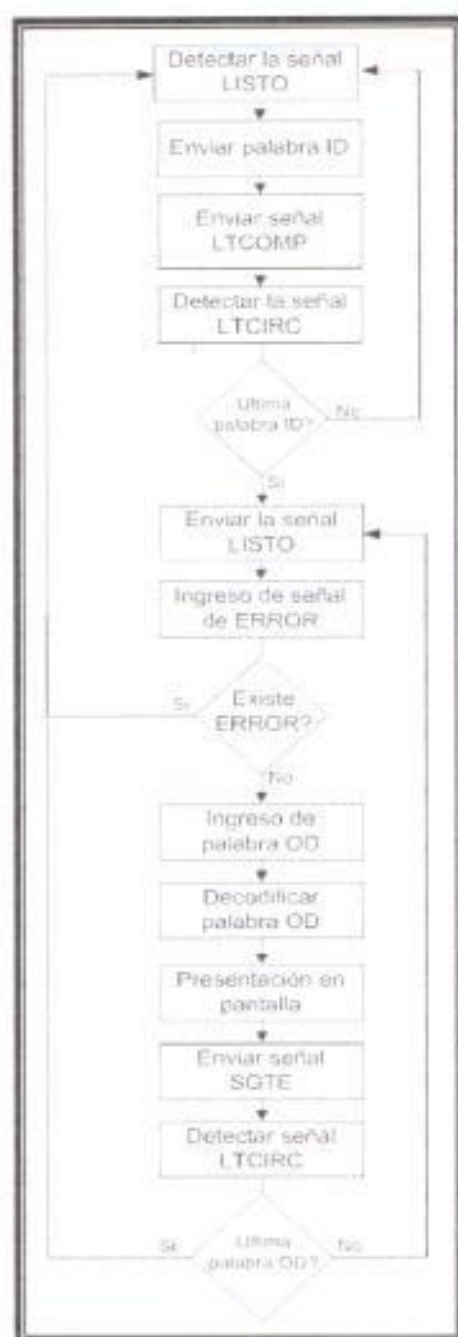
Detectar la señal LISTO

Enviar palabra ID

Enviar señal LTCOMP

Detectar la señal LTCIRC

Ultima palabra ID?

No

Si

Enviar la señal LISTO

Ingreso de señal de ERROR

Si

Existe ERROR?

No

Ingreso de palabra OD

Decodificar palabra OD

Presentación en pantalla

Enviar señal SGTE

Detectar señal LTCIRC

Si

Ultima palabra OD?

No